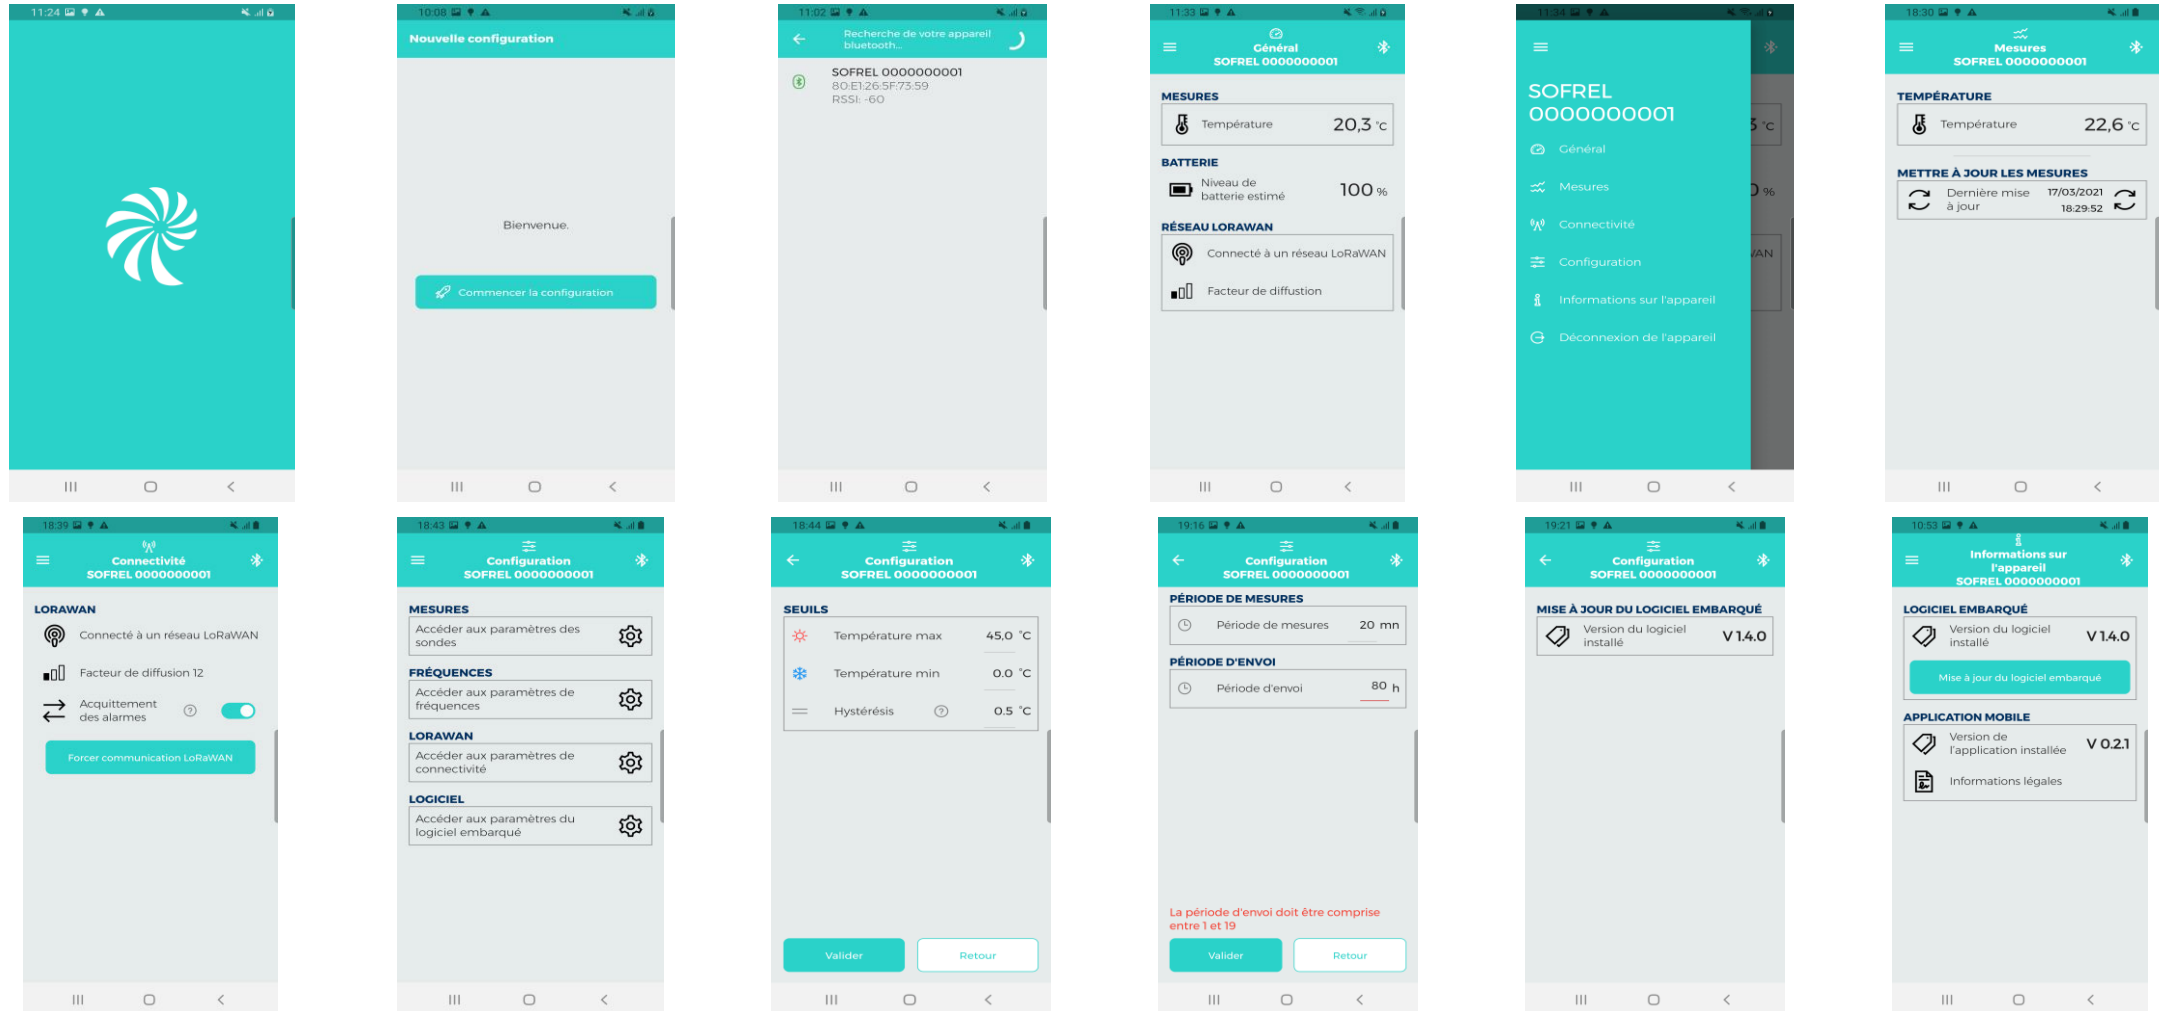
11:24

10:08
Nouvelle configuration

Bienvenue.

Commencer la configuration

11:02
Recherche de votre appareil bluetooth...

SOFREL 0000000001
80:E1:26:5F:73:59
RSSI: -60

11:33
Général
SOFREL 0000000001

MESURES
Température 20,3 °C

BATTERIE
Niveau de batterie estimé 100 %

RÉSEAU LORAWAN
Connecté à un réseau LoRaWAN
Facteur de diffusion

11:34
SOFREL 0000000001
Général
Mesures
Connectivité
Configuration
Informations sur l'appareil
Déconnexion de l'appareil

18:30
Mesures
SOFREL 0000000001

TEMPÉRATURE
Température 22,6 °C

METTRE À JOUR LES MESURES
Dernière mise à jour 17/03/2021 18:29:52

18:39
Connectivité
SOFREL 0000000001

LORAWAN
Connecté à un réseau LoRaWAN
Facteur de diffusion 12
Acquittement des alarmes

Forcer communication LoRaWAN

18:43
Configuration
SOFREL 0000000001

MESURES
Accéder aux paramètres des sondes

FRÉQUENCES
Accéder aux paramètres de fréquences

LORAWAN
Accéder aux paramètres de connectivité

LOGICIEL
Accéder aux paramètres du logiciel embarqué

18:44
Configuration
SOFREL 0000000001

SEUILS
Température max 45,0 °C
Température min 0.0 °C
Hystérésis 0.5 °C

Valider
Retour

19:16
Configuration
SOFREL 0000000001

PÉRIODE DE MESURES
Période de mesures 20 mn

PÉRIODE D'ENVOI
Période d'envoi 80 h

La période d'envoi doit être comprise entre 1 et 19

Valider
Retour

19:21
Configuration
SOFREL 0000000001

MISE À JOUR DU LOGICIEL EMBARQUÉ
Version du logiciel installé V 1.4.0

10:53
Informations sur l'appareil
SOFREL 0000000001

LOGICIEL EMBARQUÉ
Version du logiciel installé V 1.4.0

Mise à jour du logiciel embarqué

APPLICATION MOBILE
Version de l'application installée V 0.2.1
Informations légales